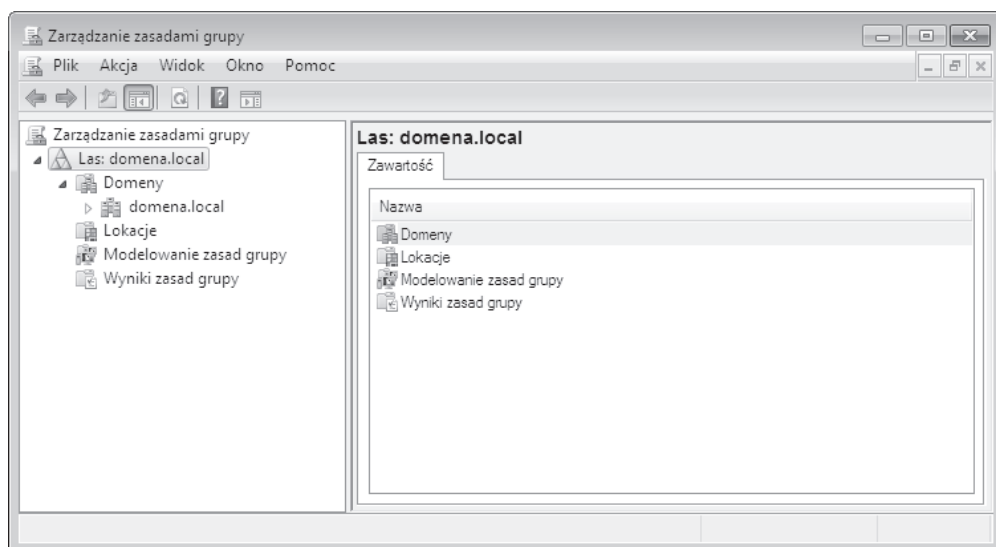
Zarządzanie zasadami grupy

Plik Akcja Widok Okno Pomoc

Zarządzanie zasadami grupy
Las: domena.local
Domeny
domena.local
Lokacje
Modelowanie zasad grupy
Wyniki zasad grupy

Las: domena.local

Zawartość

Nazwa
Domeny
Lokacje
Modelowanie zasad grupy
Wyniki zasad grupy